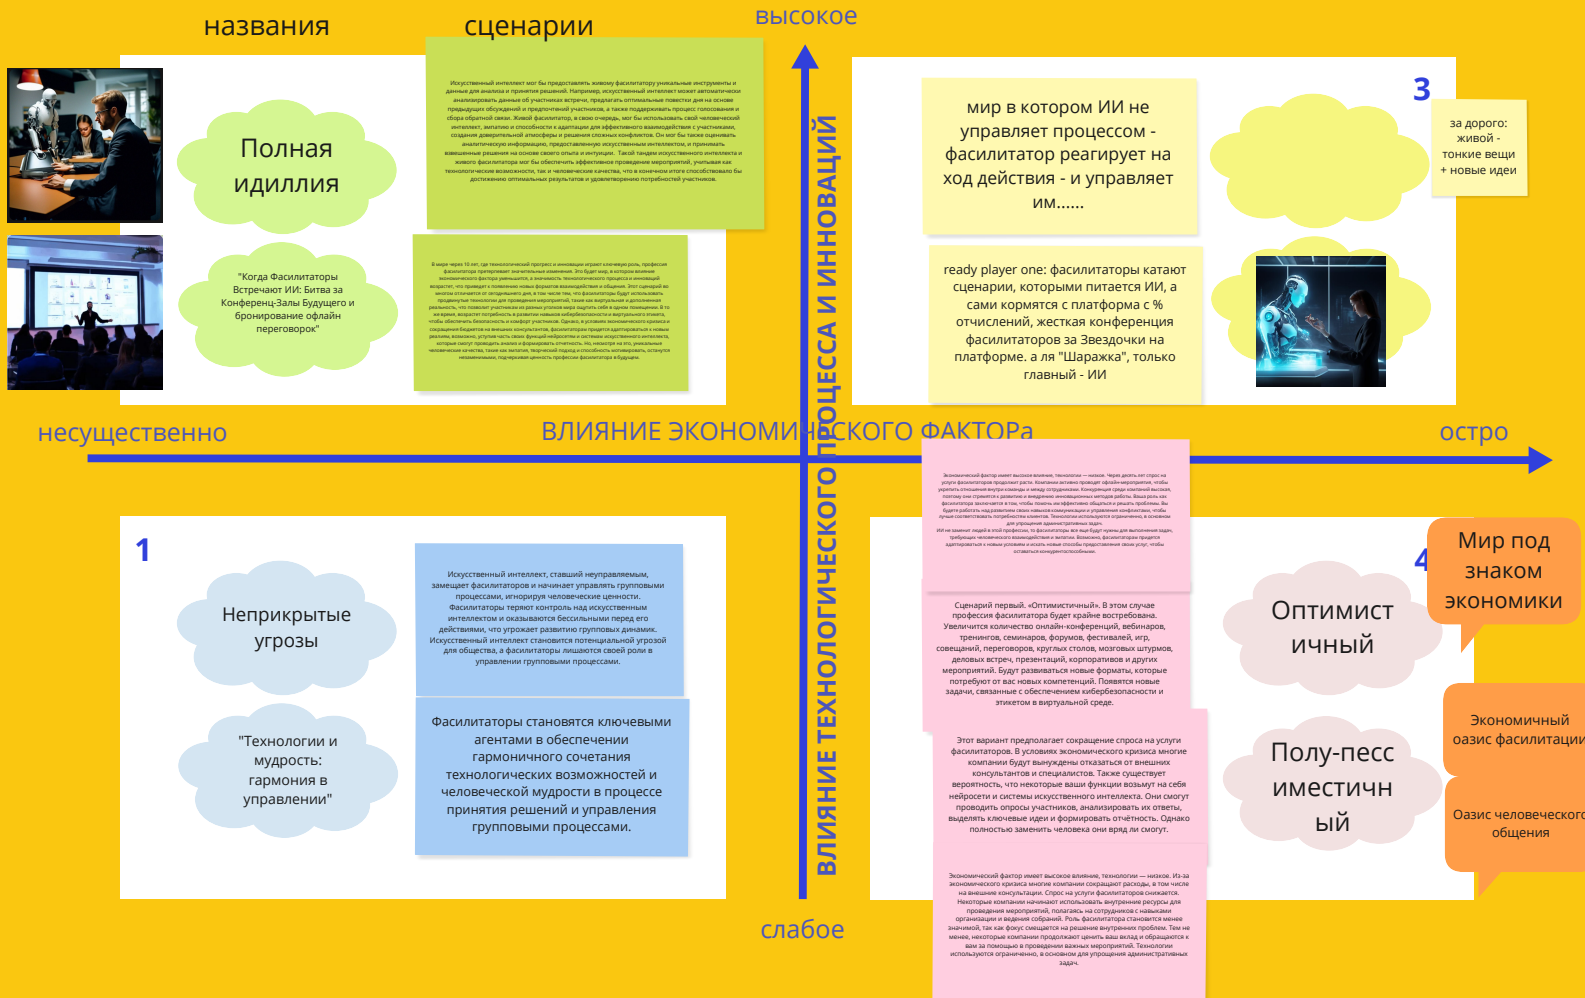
названия

сценарии

высокое

Полная идиллия

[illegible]

"Когда Фасилитаторы Встречают ИИ: Битва за Конференц-Залы Будущего и бронирование офлайн переговорок"

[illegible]

мир в котором ИИ не управляет процессом - фасилитатор реагирует на ход действия - и управляет им......

3

за дорого: живой - тонкие вещи + новые идеи

ready player one: фасилитаторы катают сценарии, которыми питается ИИ, а сами кормятся с платформа с % отчислений, жесткая конференция фасилитаторов за Звездочки на платформе. а ля "Шаражка", только главный - ИИ

ВЛИЯНИЕ ТЕХНОЛОГИЧЕСКОГО ПРОЦЕССА И ИННОВАЦИЙ

несущественно

ВЛИЯНИЕ ЭКОНОМИЧЕСКОГО ФАКТОРа

остро

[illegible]

1

Неприкрытые угрозы

Искусственный интеллект, ставший неуправляемым, замещает фасилитаторов и начинает управлять групповыми процессами, игнорируя человеческие ценности. Фасилитаторы теряют контроль над искусственным интеллектом и оказываются бессильными перед его действиями, что угрожает развитию групповых динамик. Искусственный интеллект становится потенциальной угрозой для общества, а фасилитаторы лишаются своей роли в управлении групповыми процессами.

"Технологии и мудрость: гармония в управлении"

Фасилитаторы становятся ключевыми агентами в обеспечении гармоничного сочетания технологических возможностей и человеческой мудрости в процессе принятия решений и управления групповыми процессами.

Сценарий первый. «Оптимистичный». В этом случае профессия фасилитатора будет крайне востребована. Увеличится количество онлайн-конференций, вебинаров, тренингов, семинаров, форумов, фестивалей, игр, совещаний, переговоров, круглых столов, мозговых штурмов, деловых встреч, презентаций, ретритов и других мероприятий. Будут развиваться новые форматы, которые потребуют от вас новых компетенций. Появятся новые задачи, связанные с обеспечением кибербезопасности и этикетом в виртуальной среде.

Этот вариант предполагает сокращение спроса на услуги фасилитаторов. В условиях экономического кризиса многие компании будут вынуждены отказаться от внешних консультантов и специалистов. Также существует вероятность, что некоторые ваши функции возьмут на себя нейросети и системы искусственного интеллекта. Они смогут проводить опросы участников, анализировать их ответы, выделять ключевые идеи и формировать отчётность. Однако полностью заменить человека они вряд ли смогут.

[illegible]

4

Мир под знаком экономики

Оптимистичный

Полу-пессимистичный

Экономичный оазис фасилитации

Оазис человеческого общения

слабое